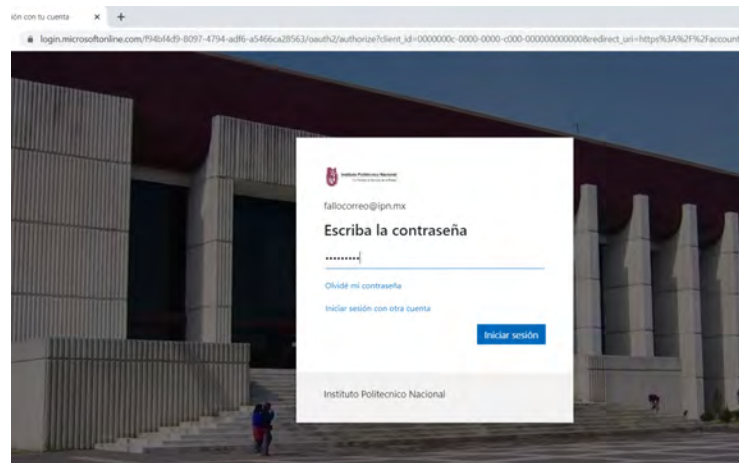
ión con tu cuenta ×  +

login.microsoftonline.com/f94bf4d9-8097-4794-adf6-a5466ca28563/oauth2/authorize?client_id=0000000c-0000-0000-c000-000000000000&redirect_uri=https%3A%2F%2Faccount

Instituto Politécnico Nacional
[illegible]

fallocorreo@ipn.mx

Escriba la contraseña

•••••••••

Olvidé mi contraseña

Iniciar sesión con otra cuenta

Iniciar sesión

Instituto Politecnico Nacional